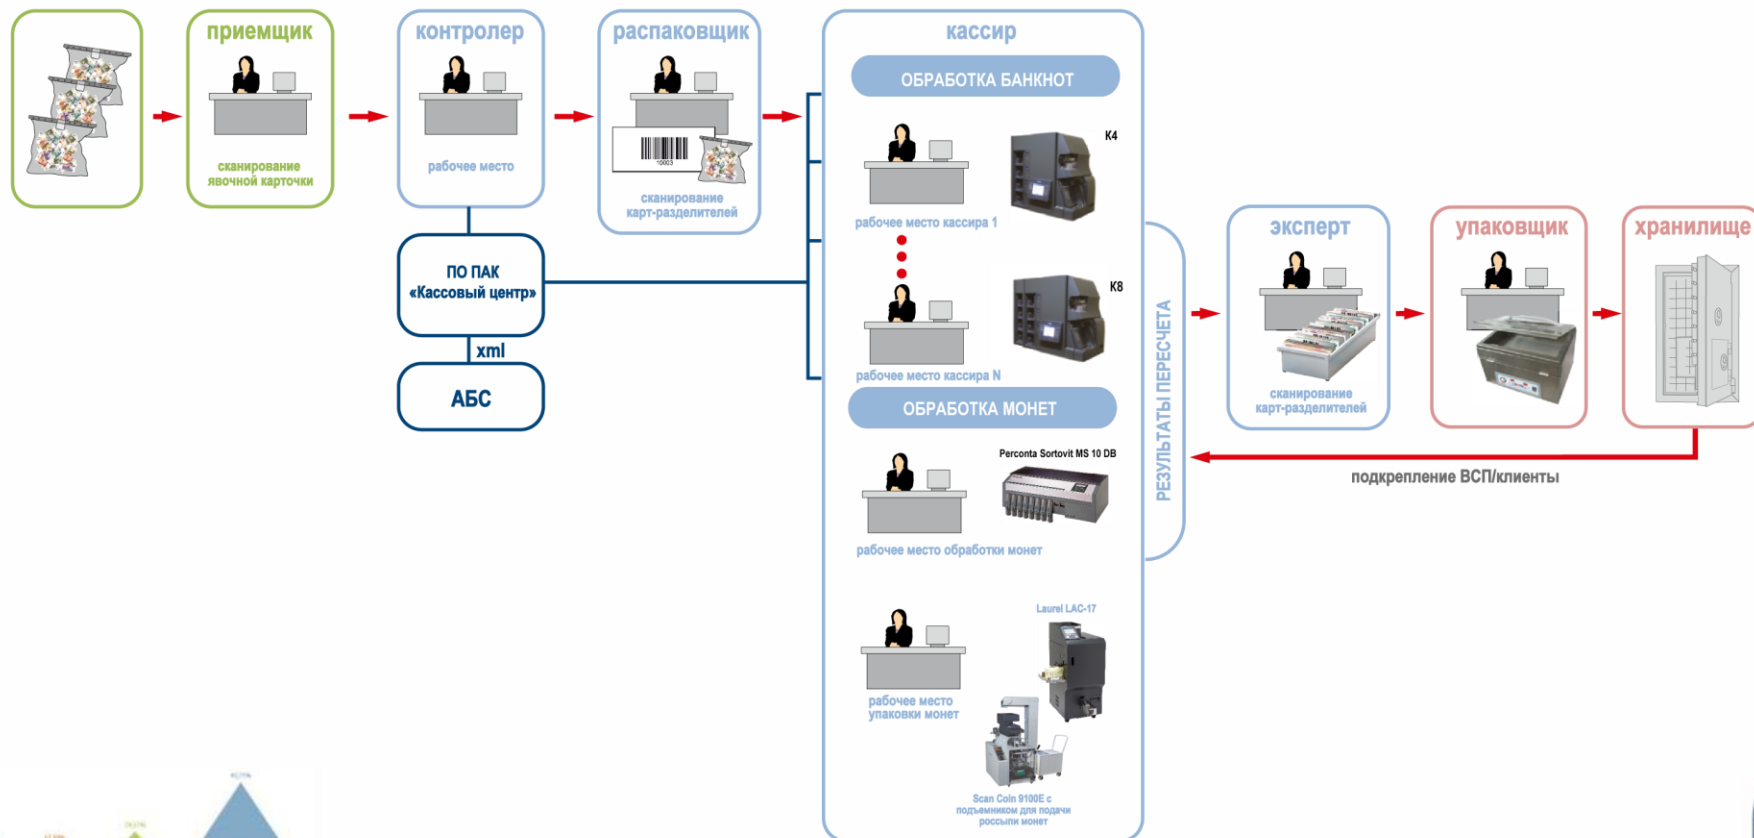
приемщик

сканирование явочной карточки

контролер

рабочее место

распаковщик

10003

сканирование карт-разделителей

ПО ПАК «Кассовый центр»

xml

АБС

кассир

ОБРАБОТКА БАНКНОТ

K4

рабочее место кассира 1

K8

рабочее место кассира N

ОБРАБОТКА МОНЕТ

Perconta Sortovit MS 10 DB

рабочее место обработки монет

Laurel LAC-17

рабочее место упаковки монет

Scan Coin 9100E с подъемником для подачи россыпи монет

РЕЗУЛЬТАТЫ ПЕРЕСЧЕТА

эксперт

сканирование карт-разделителей

упаковщик

хранилище

подкрепление ВСП/клиенты